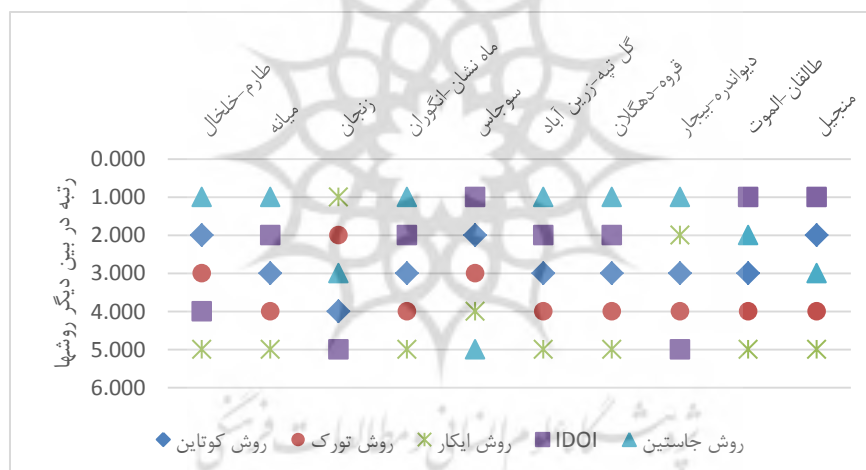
طارم-خلخال
میانه
زنجان
ماه نشان-انگوران
سوجاس
گل تپه-زرین آباد
قروه-دهگلان
دیوانده-بیجار
طالقان-الموت
منجیل

0.000
1.000
2.000
3.000
4.000
5.000
6.000

رتبه در بین دیگر روشها

روش کوتاین
روش تورک
روش ایکار
IDOI
روش جاستین